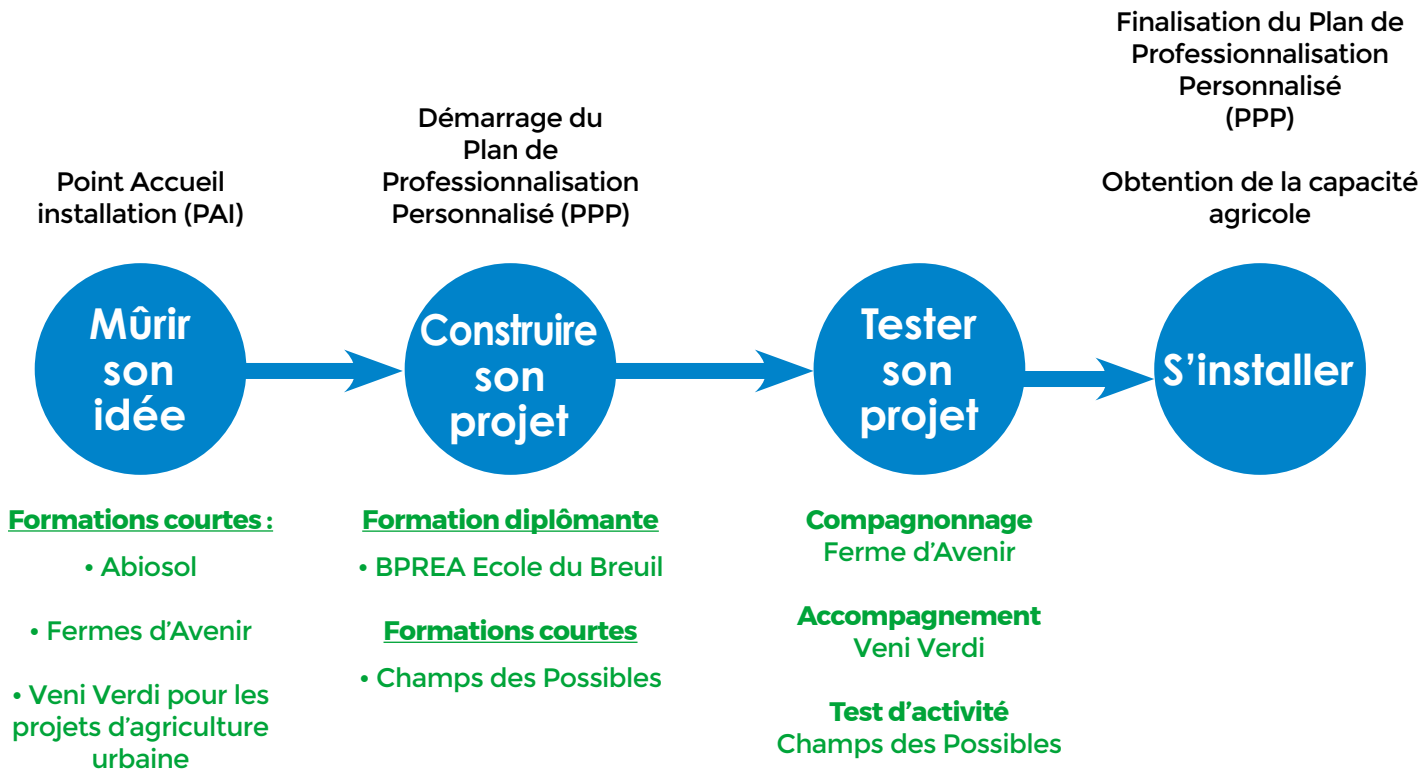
Point Accueil installation (PAI)

Mûrir son idée

Formations courtes :

• Abiosol

• Fermes d'Avenir

• Veni Verdi pour les projets d'agriculture urbaine

Démarrage du Plan de Professionnalisation Personnalisé (PPP)

Construire son projet

Formation diplômante

• BPREA Ecole du Breuil

Formations courtes

• Champs des Possibles

Tester son projet

Compagnonnage
Ferme d'Avenir

Accompagnement
Veni Verdi

Test d'activité
Champs des Possibles

Finalisation du Plan de Professionnalisation Personnalisé (PPP)

Obtention de la capacité agricole

S'installer